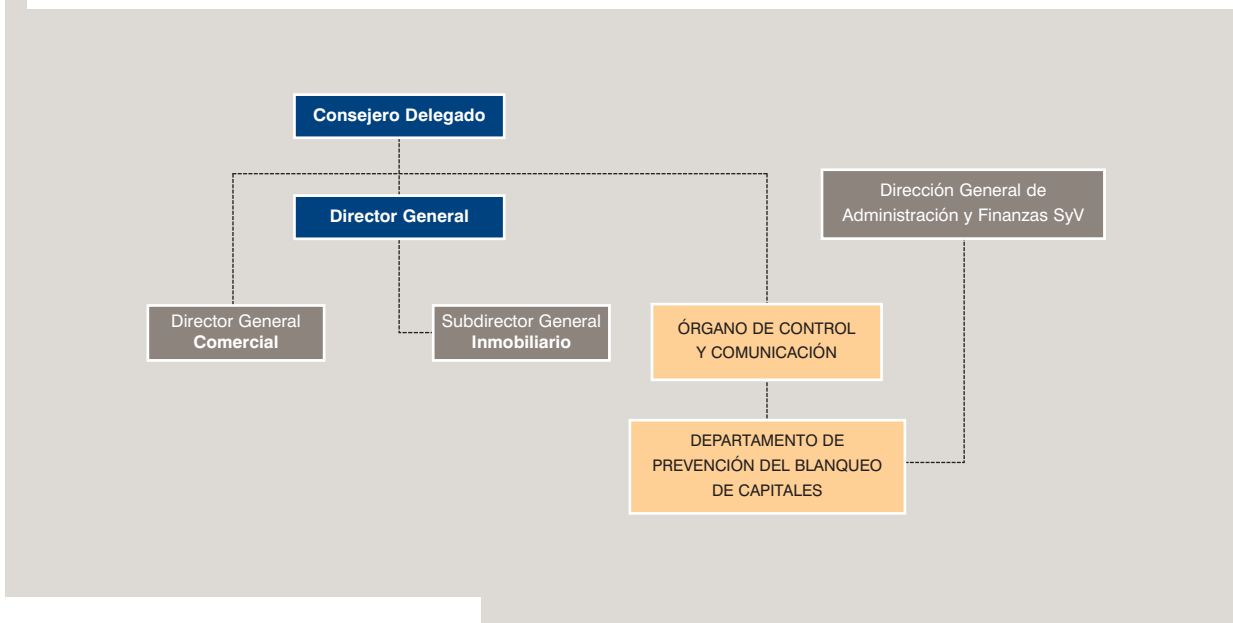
Consejero Delegado

Director General

Dirección General de Administración y Finanzas SyV

Director General **Comercial**

Subdirector General **Inmobiliario**

ÓRGANO DE CONTROL Y COMUNICACIÓN

DEPARTAMENTO DE PREVENCIÓN DEL BLANQUEO DE CAPITALES